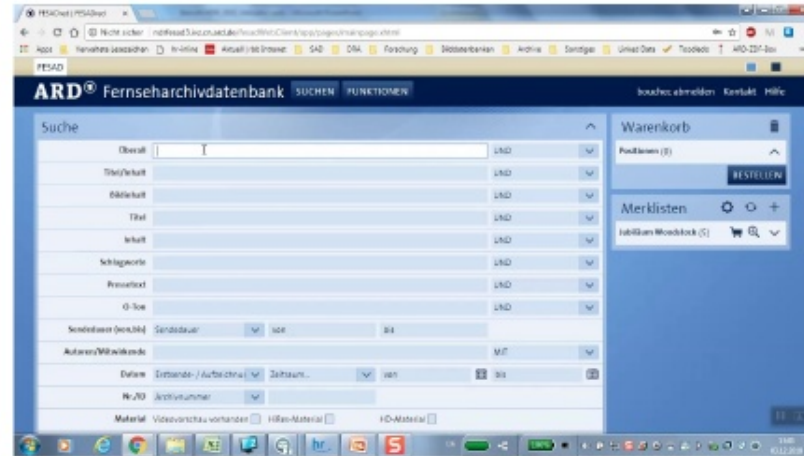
FESAD

ARD® Fernseharchivdatenbank SUCHEN FUNKTIONEN

Suche

Überall UND

Titel/Inhalt UND

Bildinhalt UND

Titel UND

Inhalt UND

Schlagworte UND

Pressetext UND

O-Ton UND

Sendedauer (von,bis) Sendedauer von bis

Autoren/Mitwirkende MIT

Datum Erstsende-/Aufzeichnu Zeitraum von bis

Nr./ID Archivnummer

Material Videovorschau vorhanden Hilfen-Material HD-Material

Warenkorb

Positionen (0)

BESTELLEN

Merklisten

Jubiläum Woodstock (5)